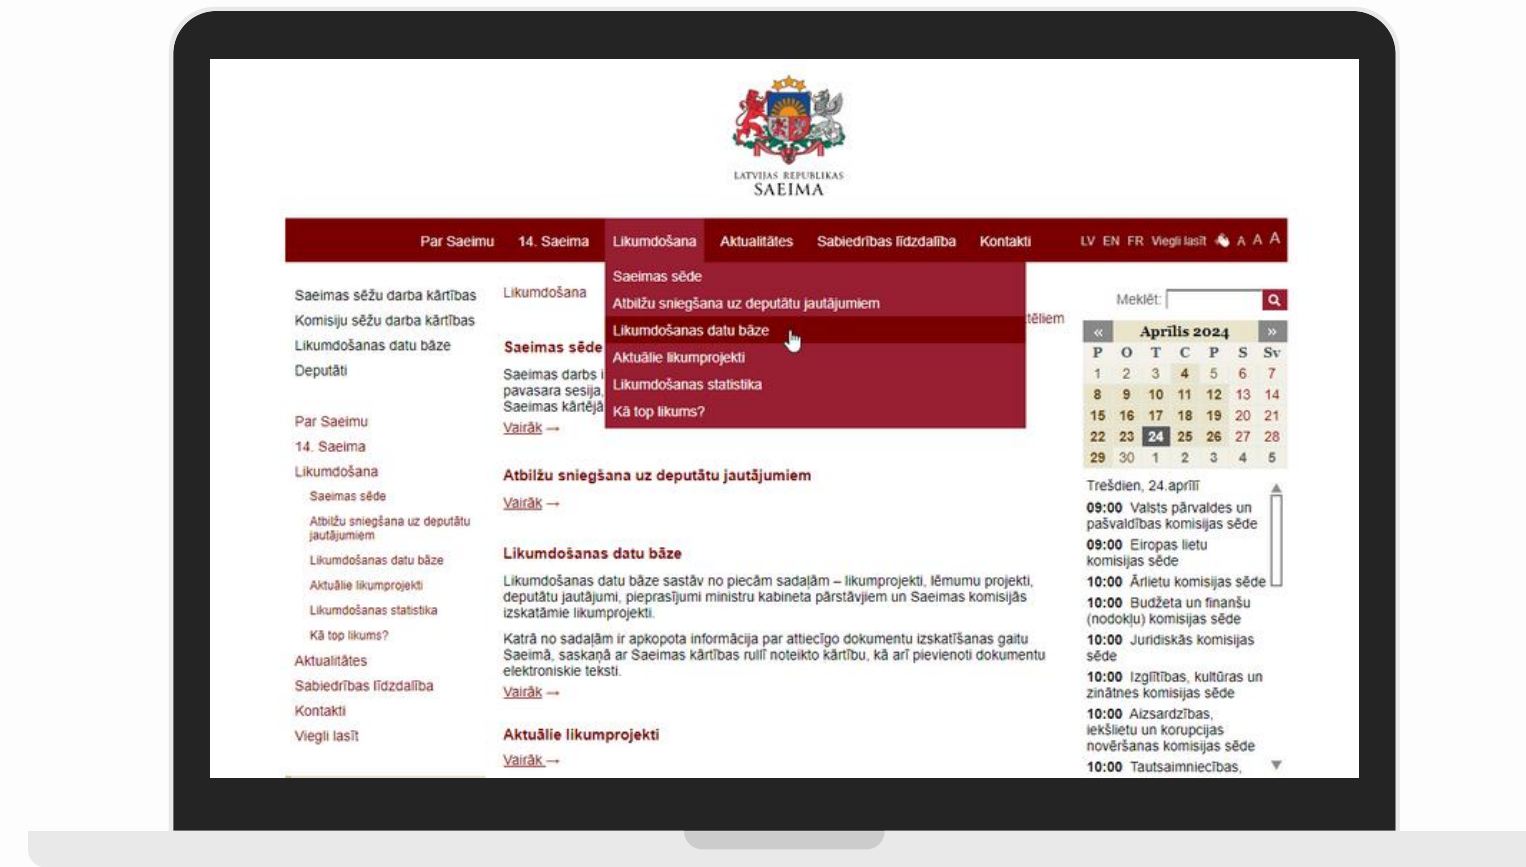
LATVIJAS REPUBLIKAS
SAEIMA

Par Saeimu 14. Saeima Likumdošana Aktualitātes Sabiedrības līdzdalība Kontakti LV EN FR Viegli lasīt A A A

Saeimas sēde
Atbilžu sniegšana uz deputātu jautājumiem
Likumdošanas datu bāze
Aktuālie likumprojekti
Likumdošanas statistika
Kā top likums?

Saeimas sēžu darba kārtības
Komisiju sēžu darba kārtības
Likumdošanas datu bāze
Deputāti

Par Saeimu
14. Saeima
Likumdošana
Saeimas sēde
Atbilžu sniegšana uz deputātu jautājumiem
Likumdošanas datu bāze
Aktuālie likumprojekti
Likumdošanas statistika
Kā top likums?
Aktualitātes
Sabiedrības līdzdalība
Kontakti
Viegli lasīt

Likumdošana

Saeimas sēde
Saeimas darbs i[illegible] pavasara sesija, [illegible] Saeimas kārtējā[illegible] tēliem
Vairāk →

Atbilžu sniegšana uz deputātu jautājumiem
Vairāk →

Likumdošanas datu bāze
Likumdošanas datu bāze sastāv no piecām sadaļām – likumprojekti, lēmumu projekti, deputātu jautājumi, pieprasījumi ministru kabineta pārstāvjiem un Saeimas komisijās izskatāmie likumprojekti.

Katrā no sadaļām ir apkopota informācija par attiecīgo dokumentu izskatīšanas gaitu Saeimā, saskaņā ar Saeimas kārtības rullī noteikto kārtību, kā arī pievienoti dokumentu elektroniskie teksti.
Vairāk →

Aktuālie likumprojekti
Vairāk →

Meklēt:

| « | Aprīlis 2024 | | | | | » |
|---|---|---|---|---|---|---|
| P | O | T | C | P | S | Sv |
| 1 | 2 | 3 | 4 | 5 | 6 | 7 |
| 8 | 9 | 10 | 11 | 12 | 13 | 14 |
| 15 | 16 | 17 | 18 | 19 | 20 | 21 |
| 22 | 23 | 24 | 25 | 26 | 27 | 28 |
| 29 | 30 | 1 | 2 | 3 | 4 | 5 |

Trešdien, 24.aprīlī
09:00 Valsts pārvaldes un pašvaldības komisijas sēde
09:00 Eiropas lietu komisijas sēde
10:00 Ārlietu komisijas sēde
10:00 Budžeta un finanšu (nodokļu) komisijas sēde
10:00 Juridiskās komisijas sēde
10:00 Izglītības, kultūras un zinātnes komisijas sēde
10:00 Aizsardzības, iekšlietu un korupcijas novēršanas komisijas sēde
10:00 Tautsaimniecības,